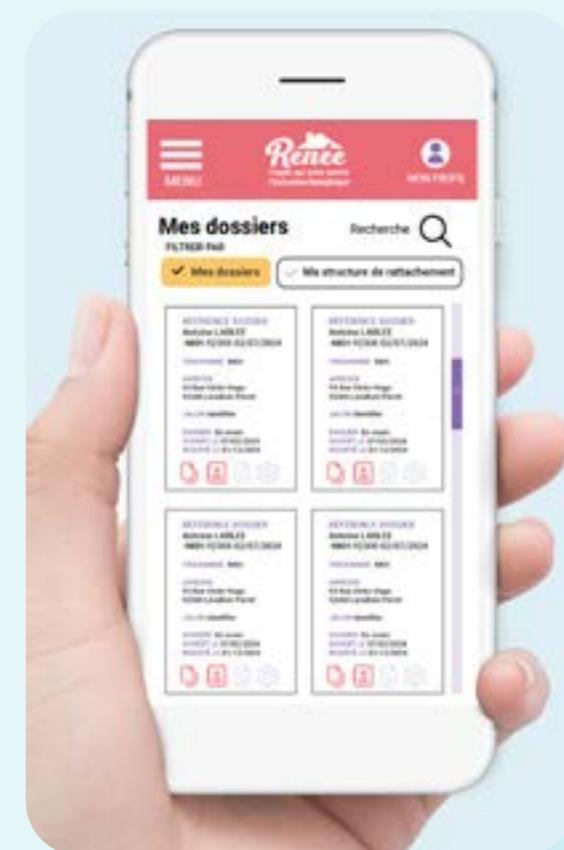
MENU

Renée

MON PROFIL

Mes dossiers

Recherche

FILTRER PAR

✓ Mes dossiers

✓ Ma structure de rattachement

RÉFÉRENCE DOSSIER
Antoine LABLEE
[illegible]

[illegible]

RÉFÉRENCE DOSSIER
Antoine LABLEE
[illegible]

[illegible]

RÉFÉRENCE DOSSIER
Antoine LABLEE
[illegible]

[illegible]

RÉFÉRENCE DOSSIER
Antoine LABLEE
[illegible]

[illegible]